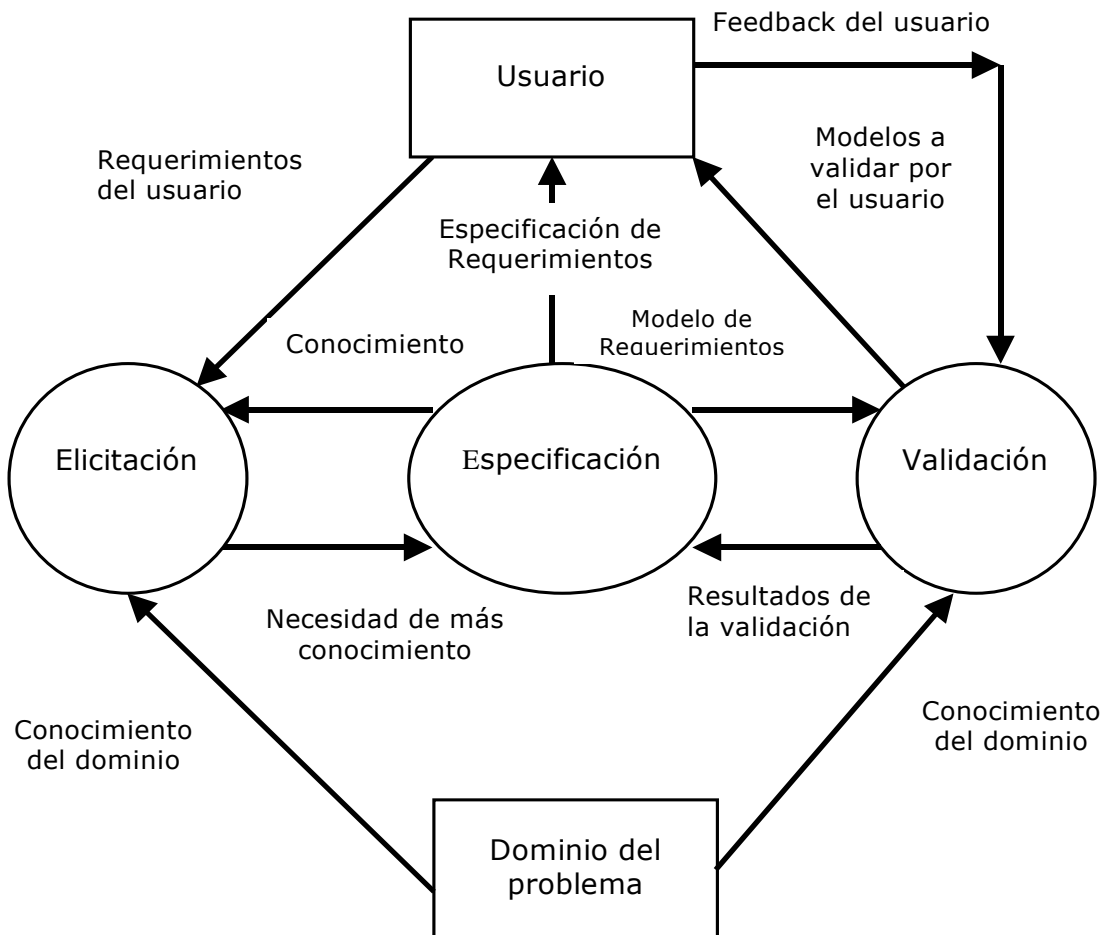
Feedback del usuario

Usuario

Modelos a validar por el usuario

Requerimientos del usuario

Especificación de Requerimientos

Modelo de Requerimientos

Conocimiento

Elicitación

Especificación

Validación

Necesidad de más conocimiento

Resultados de la validación

Conocimiento del dominio

Conocimiento del dominio

Dominio del problema